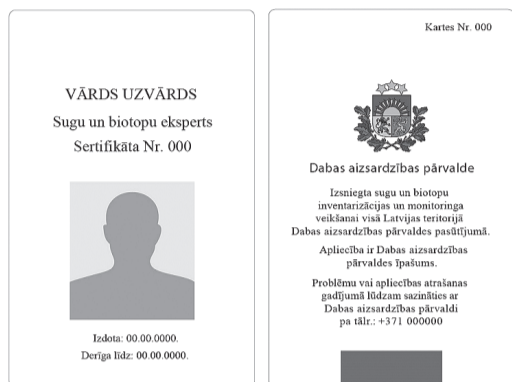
VĀRDS UZVĀRDS
Sugu un biotopu eksperts
Sertifikāta Nr. 000

Izdota: 00.00.0000.
Derīga līdz: 00.00.0000.

Kartes Nr. 000

Dabas aizsardzības pārvalde

Izsniegta sugu un biotopu inventarizācijas un monitoringa veikšanai visā Latvijas teritorijā Dabas aizsardzības pārvaldes pasūtījumā.

Apliecība ir Dabas aizsardzības pārvaldes īpašums.

Problēmu vai apliecības atrašanas gadījumā lūdzam sazināties ar Dabas aizsardzības pārvaldi pa tālr.: +371 000000